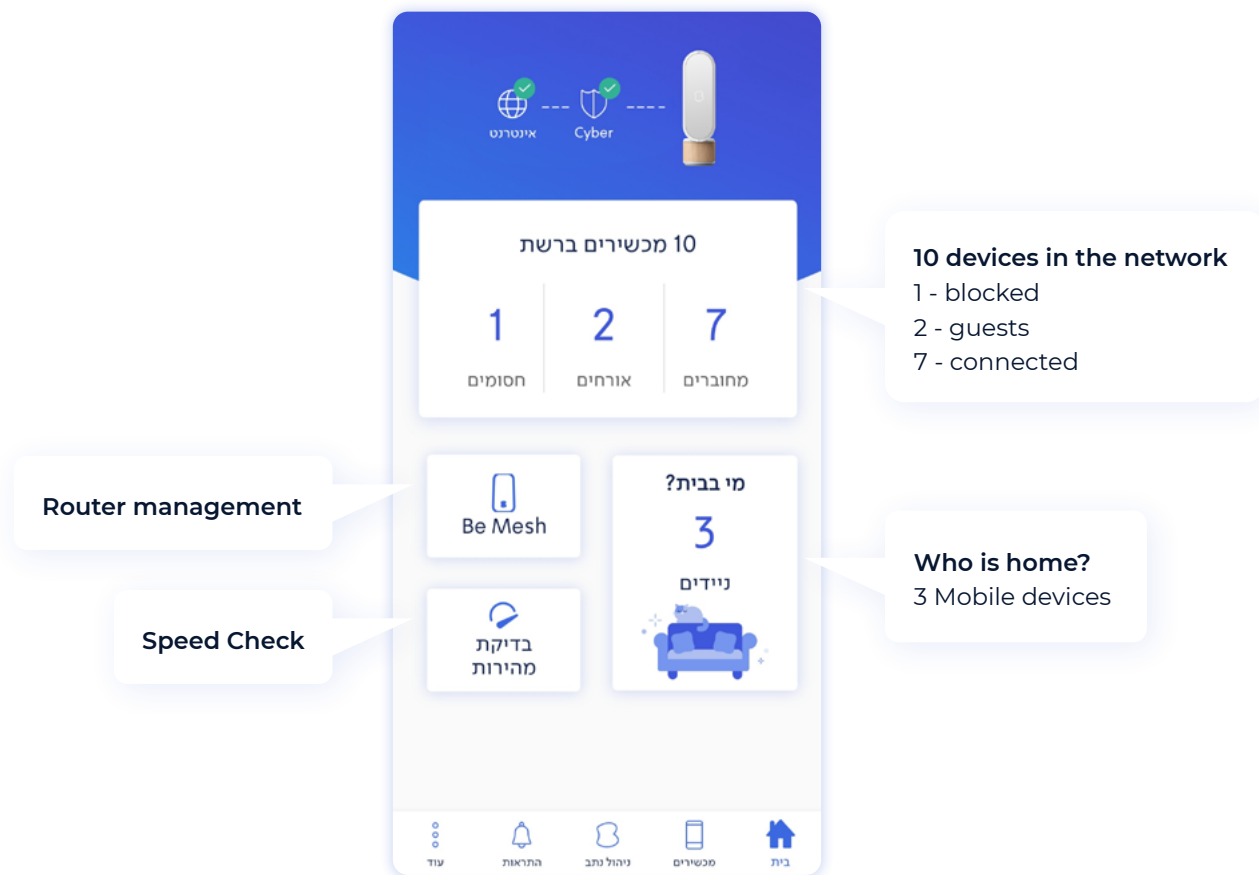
אינטרנט
Cyber

10 מכשירים ברשת

1
חסומים

2
אורחים

7
מחוברים

10 devices in the network
1 - blocked
2 - guests
7 - connected

Router management

Be Mesh

מי בבית?
3
ניידים

Who is home?
3 Mobile devices

Speed Check

בדיקת מהירות

עוד
התראות
ניהול נתב
מכשירים
בית